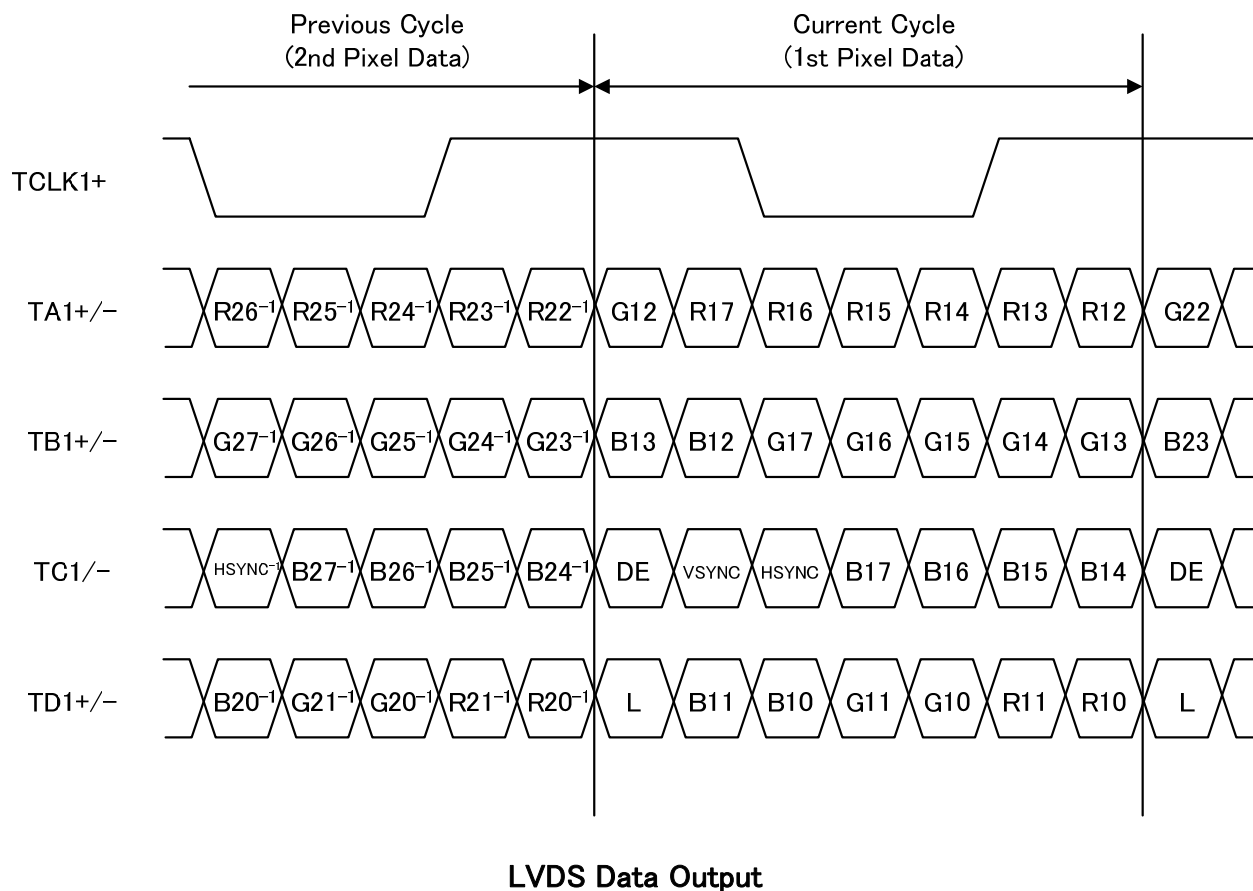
Previous Cycle
(2nd Pixel Data)

Current Cycle
(1st Pixel Data)

TCLK1+

TA1+/− $R26^{-1}$ $R25^{-1}$ $R24^{-1}$ $R23^{-1}$ $R22^{-1}$ G12 R17 R16 R15 R14 R13 R12 G22

TB1+/− $G27^{-1}$ $G26^{-1}$ $G25^{-1}$ $G24^{-1}$ $G23^{-1}$ B13 B12 G17 G16 G15 G14 G13 B23

TC1/− $HSYNC^{-1}$ $B27^{-1}$ $B26^{-1}$ $B25^{-1}$ $B24^{-1}$ DE VSYNC HSYNC B17 B16 B15 B14 DE

TD1+/− $B20^{-1}$ $G21^{-1}$ $G20^{-1}$ $R21^{-1}$ $R20^{-1}$ L B11 B10 G11 G10 R11 R10 L

LVDS Data Output